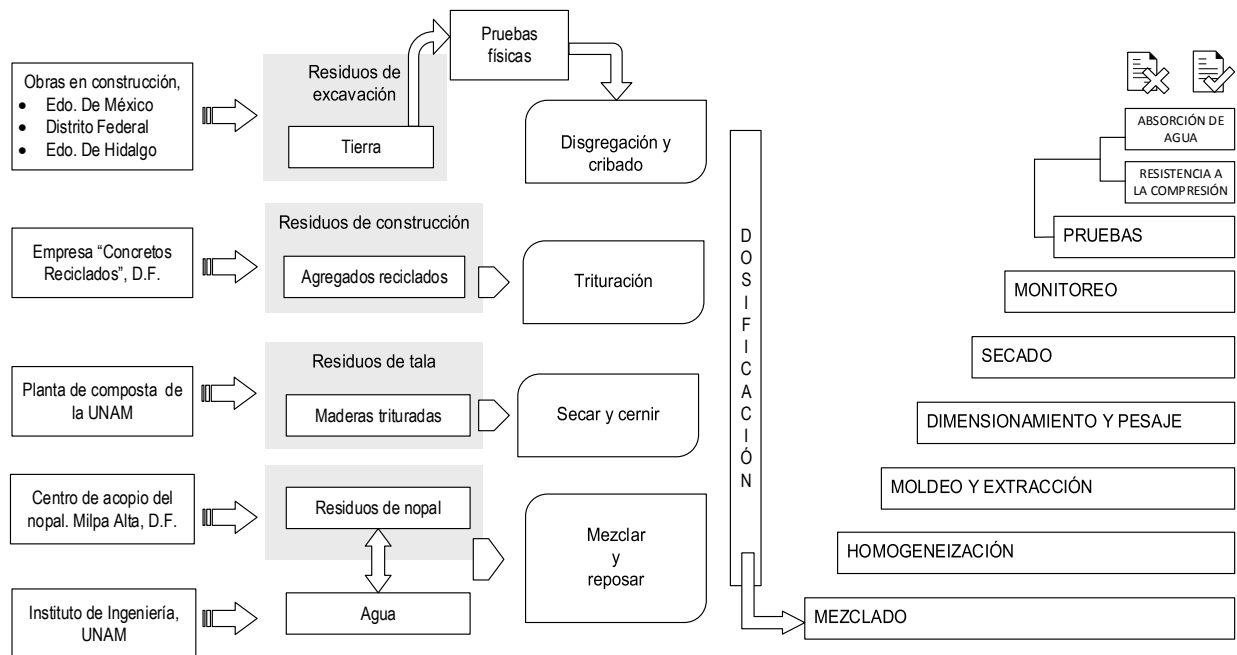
Obras en construcción,
- Edo. De México
- Distrito Federal
- Edo. De Hidalgo

Residuos de excavación

Tierra

Pruebas físicas

Disgregación y cribado

Empresa “Concretos Reciclados”, D.F.

Residuos de construcción

Agregados reciclados

Trituración

Planta de composta de la UNAM

Residuos de tala

Maderas trituradas

Secar y cernir

Centro de acopio del nopal. Milpa Alta, D.F.

Residuos de nopal

Instituto de Ingeniería, UNAM

Agua

Mezclar y reposar

D O S I F I C A C I Ó N

ABSORCIÓN DE AGUA

RESISTENCIA A LA COMPRESIÓN

PRUEBAS

MONITOREO

SECADO

DIMENSIONAMIENTO Y PESAJE

MOLDEO Y EXTRACCIÓN

HOMOGENEIZACIÓN

MEZCLADO